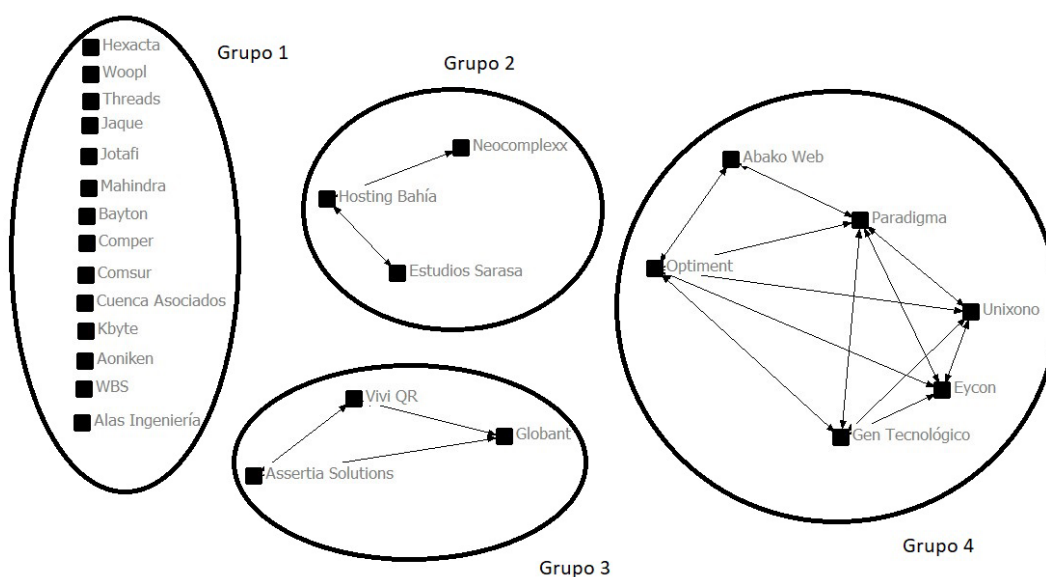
Grupo 1

Hexacta
Woopl
Threads
Jaque
Jotafi
Mahindra
Bayton
Comper
Comsur
Cuenca Asociados
Kbyte
Aoniken
WBS
Alas Ingeniería

Grupo 2

Neocomplexx
Hosting Bahía
Estudios Sarasa

Grupo 3

Vivi QR
Globant
Assertia Solutions

Grupo 4

Abako Web
Paradigma
Optiment
Unixono
Eycon
Gen Tecnológico